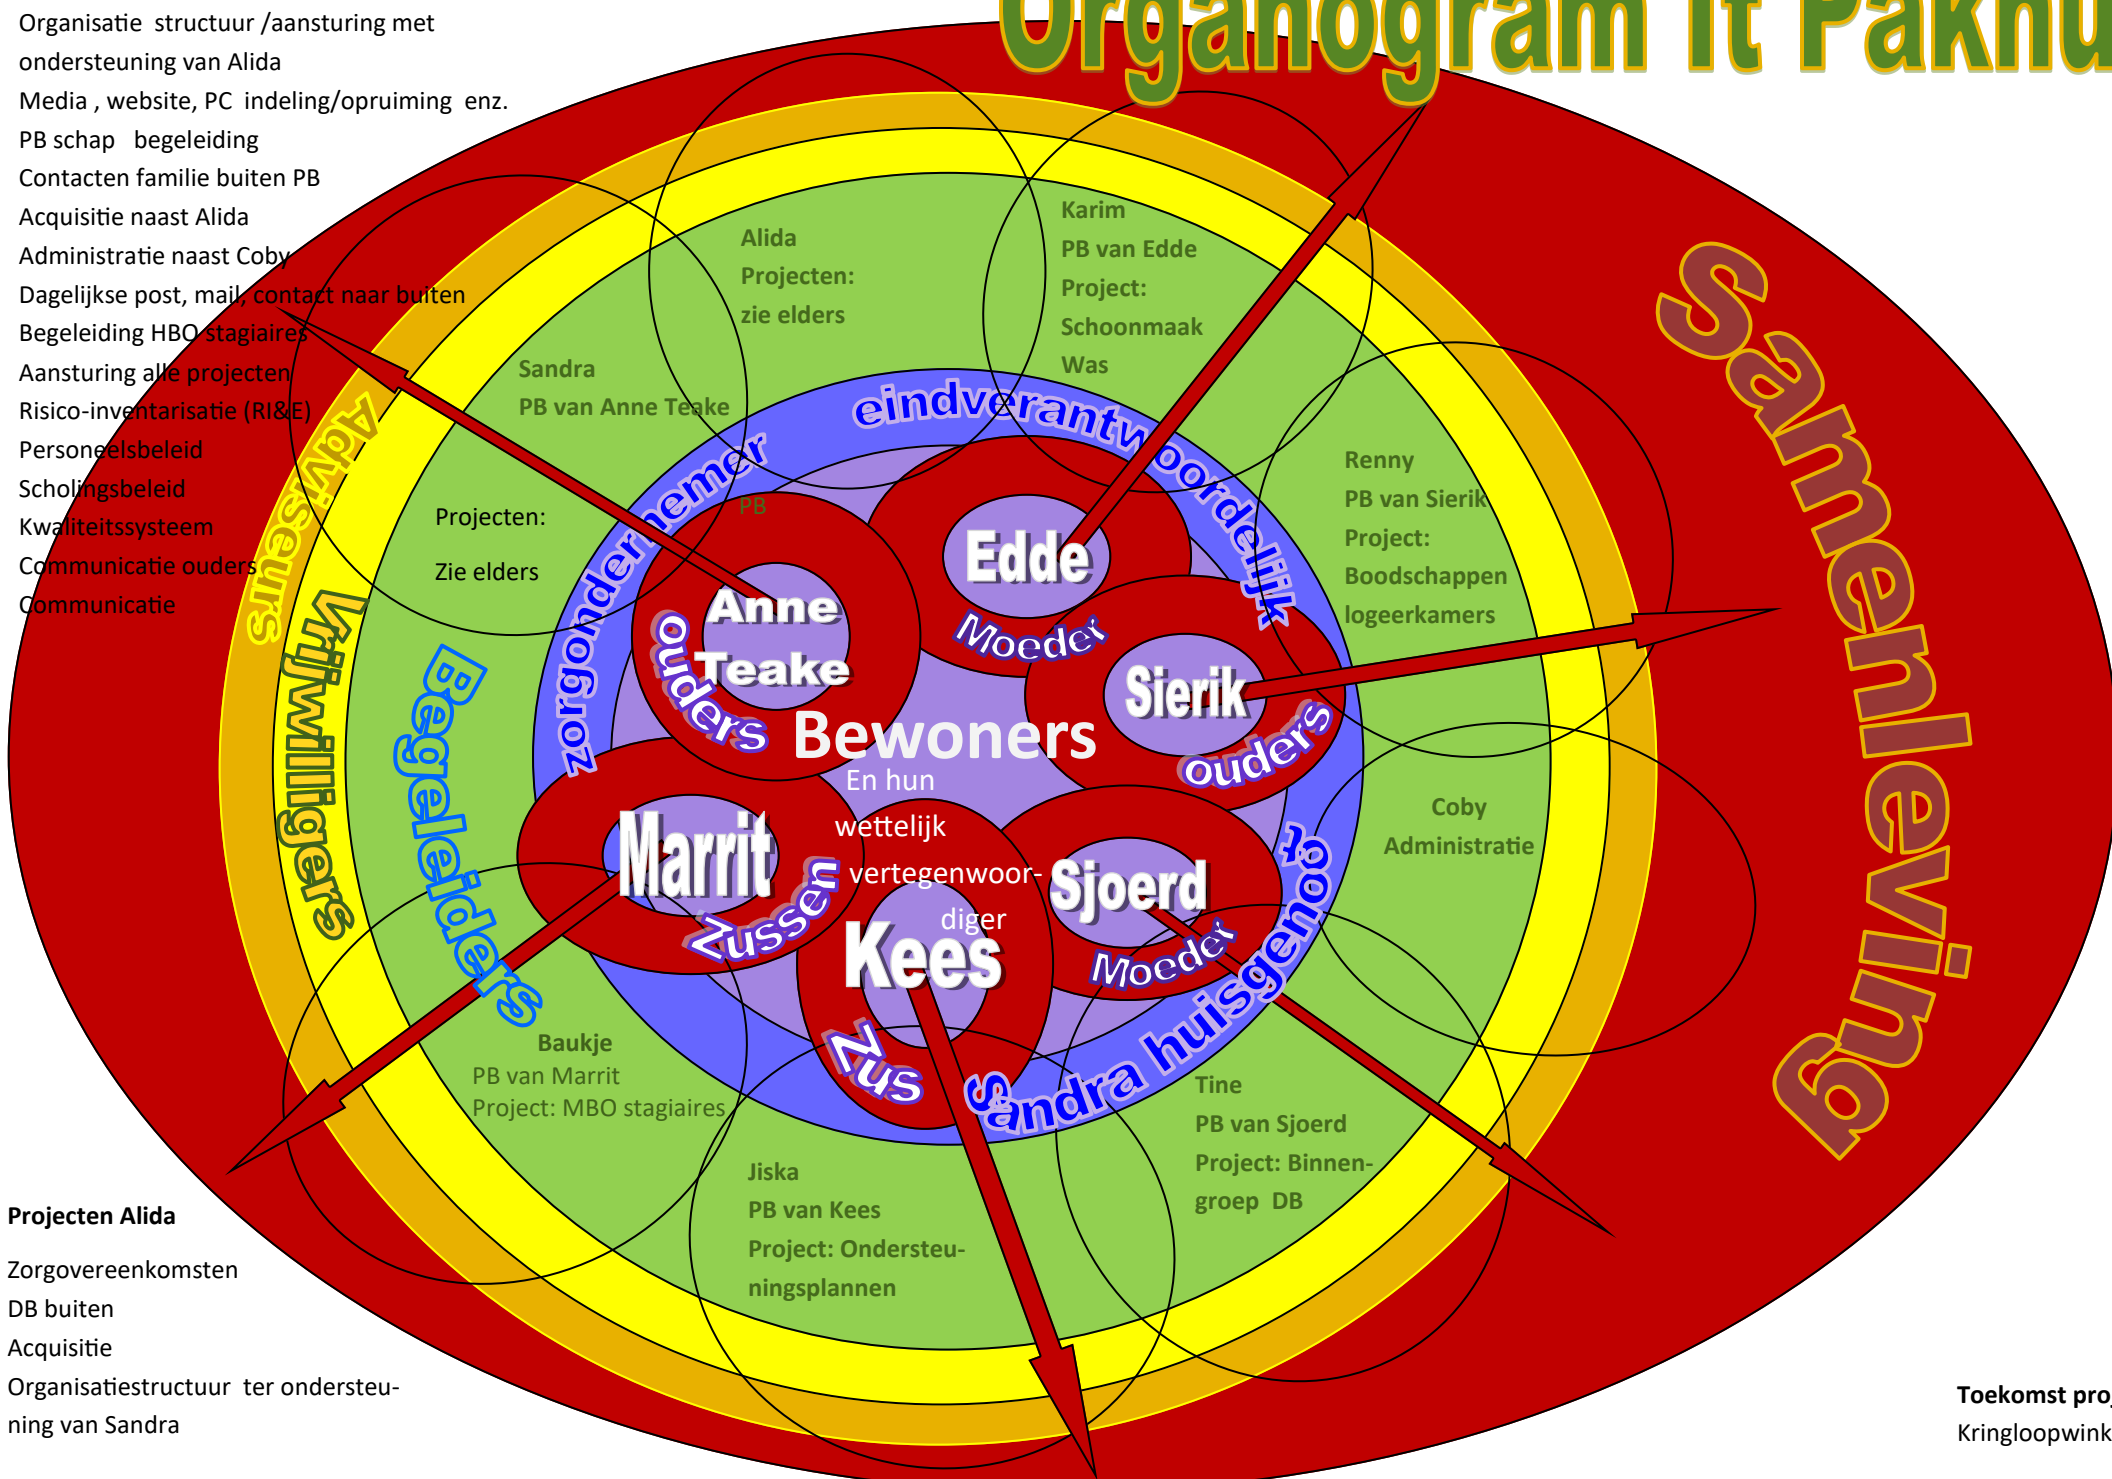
Organogram It Paknu

Organisatie structuur /aansturing met ondersteuning van Alida
Media , website, PC indeling/opruiming enz.
PB schap begeleiding
Contacten familie buiten PB
Acquisitie naast Alida
Administratie naast Coby
Dagelijkse post, mail, contact naar buiten
Begeleiding HBO stagiaires
Aansturing alle projecten
Risico-inventarisatie (RI&E)
Personeelsbeleid
Scholingsbeleid
Kwaliteitssysteem
Communicatie ouders
Communicatie

Alida
Projecten:
zie elders

Karim
PB van Edde
Project:
Schoonmaak
Was

Sandra
PB van Anne Teake

Projecten:
Zie elders

Renny
PB van Sierik
Project:
Boodschappen
logeerkamers

Coby
Administratie

Samenleving

Adviseurs

Vrijwilligers

Begeleiders

zorgondernemer

eindverantwoordelijk

PB

Edde
Moeder

Anne
Teake
ouders

Sierik
ouders

Bewoners
En hun
wettelijk
vertegenwoor-
diger

Marrit
Zussen

Sjoerd
Moeder

Kees
Zus

Sandra huisgenoot

Baukje
PB van Marrit
Project: MBO stagiaires

Tine
PB van Sjoerd
Project: Binnen-
groep DB

Jiska
PB van Kees
Project: Ondersteuningsplannen

Projecten Alida
Zorgovereenkomsten
DB buiten
Acquisitie
Organisatiestructuur ter ondersteuning van Sandra

Toekomst pro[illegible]
Kringloopwink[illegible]